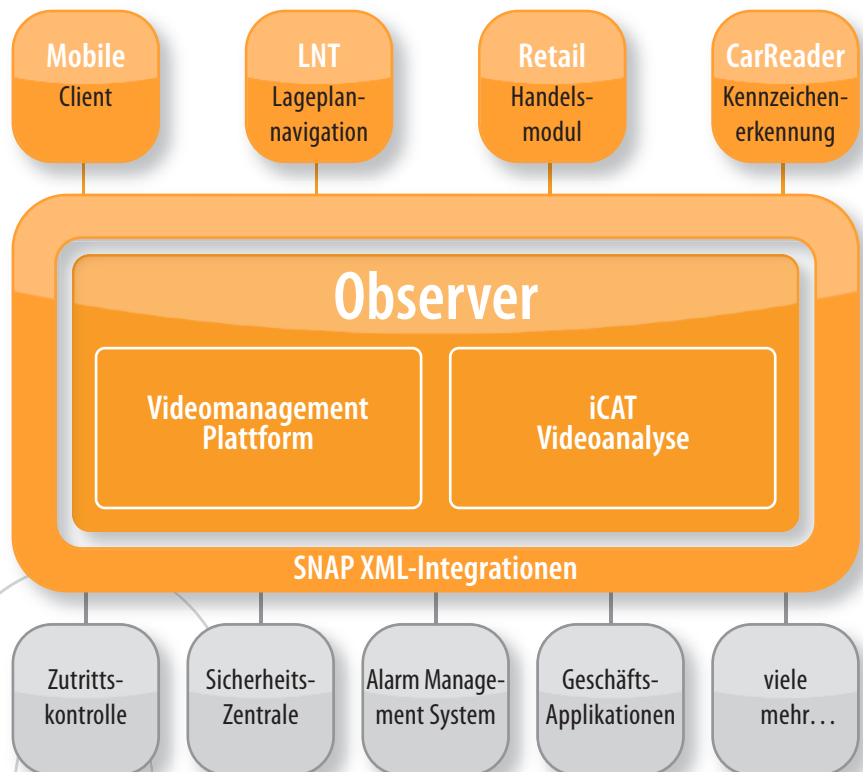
Mobile
Client

LNT
Lageplannavigation

Retail
Handelsmodul

CarReader
Kennzeichenerkennung

Observer

Videomanagement Plattform

iCAT Videoanalyse

SNAP XML-Integrationen

Zutrittskontrolle

Sicherheits-Zentrale

Alarm Management System

Geschäfts-Applikationen

viele mehr…